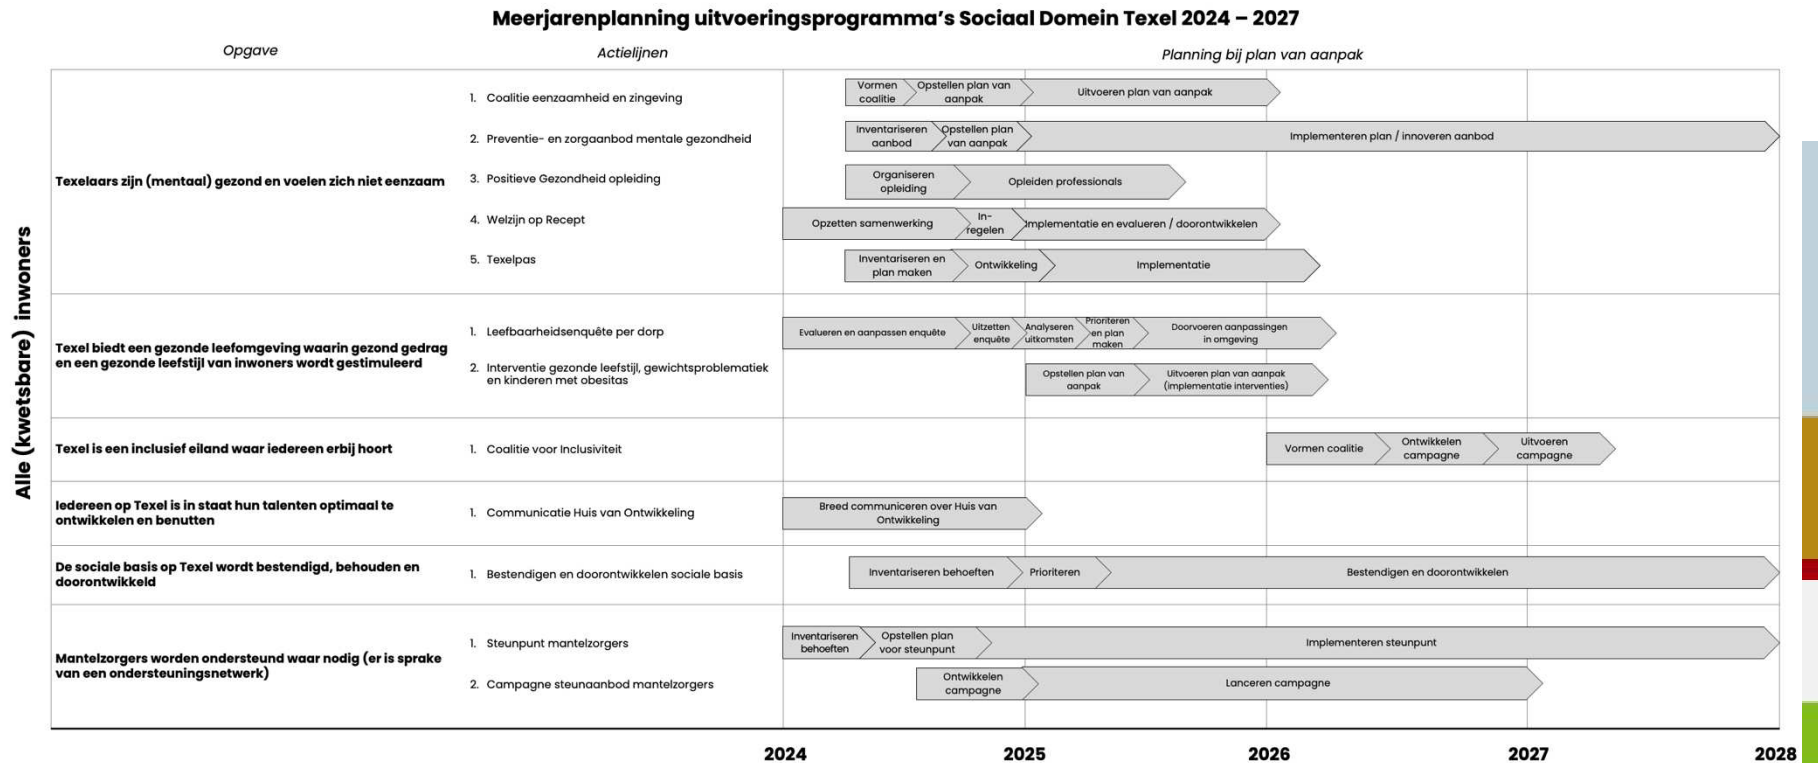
Meerjarenplanning uitvoeringsprogramma's Sociaal Domein Texel 2024 – 2027

| Opgave | Actielijnen | Planning bij plan van aanpak |
|---|---|---|
| Texelaars zijn (mentaal) gezond en voelen zich niet eenzaam | 1. Coalitie eenzaamheid en zingeving | Vormen coalitie · Opstellen plan van aanpak · Uitvoeren plan van aanpak |
| | 2. Preventie- en zorgaanbod mentale gezondheid | Inventariseren aanbod · Opstellen plan van aanpak · Implementeren plan / innoveren aanbod |
| | 3. Positieve Gezondheid opleiding | Organiseren opleiding · Opleiden professionals |
| | 4. Welzijn op Recept | Opzetten samenwerking · In-regelen · Implementatie en evalueren / doorontwikkelen |
| | 5. Texelpas | Inventariseren en plan maken · Ontwikkeling · Implementatie |
| Texel biedt een gezonde leefomgeving waarin gezond gedrag en een gezonde leefstijl van inwoners wordt gestimuleerd | 1. Leefbaarheidsenquête per dorp | Evalueren en aanpassen enquête · Uitzetten enquête · Analyseren uitkomsten · Prioriteren en plan maken · Doorvoeren aanpassingen in omgeving |
| | 2. Interventie gezonde leefstijl, gewichtsproblematiek en kinderen met obesitas | Opstellen plan van aanpak · Uitvoeren plan van aanpak (implementatie interventies) |
| Texel is een inclusief eiland waar iedereen erbij hoort | 1. Coalitie voor Inclusiviteit | Vormen coalitie · Ontwikkelen campagne · Uitvoeren campagne |
| Iedereen op Texel is in staat hun talenten optimaal te ontwikkelen en benutten | 1. Communicatie Huis van Ontwikkeling | Breed communiceren over Huis van Ontwikkeling |
| De sociale basis op Texel wordt bestendigd, behouden en doorontwikkeld | 1. Bestendigen en doorontwikkelen sociale basis | Inventariseren behoeften · Prioriteren · Bestendigen en doorontwikkelen |
| Mantelzorgers worden ondersteund waar nodig (er is sprake van een ondersteuningsnetwerk) | 1. Steunpunt mantelzorgers | Inventariseren behoeften · Opstellen plan voor steunpunt · Implementeren steunpunt |
| | 2. Campagne steunaanbod mantelzorgers | Ontwikkelen campagne · Lanceren campagne |

Alle (kwetsbare) inwoners

2024 2025 2026 2027 2028